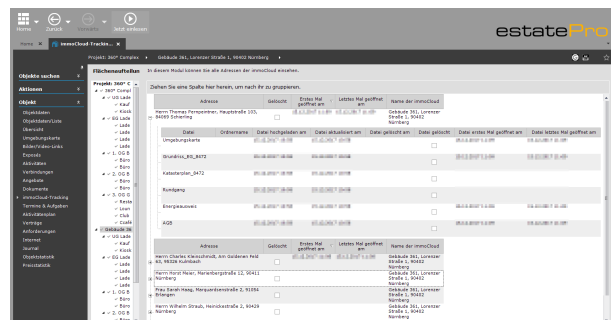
Home Zurück Vorwärts Jetzt einlesen

estatePro

Home × ImmoCloud-Trackin... ×

Projekt: 360° Complex ▸ Gebäude 361, Lorenzer Straße 1, 90402 Nürnberg ▸

Objekte suchen
Aktionen
Objekt
Objektdaten
Objektdaten/Liste
Übersicht
Umgebungskarte
Bilder/Video-Links
Exposés
Aktivitäten
Verbindungen
Angebote
Dokumente
ImmoCloud-Tracking
Termine & Aufgaben
Aktivitätenplan
Vertragsgruppen
Anforderungen
Internet
Journal
Objektstatistik
Preisstatistik

Flächenaufteilung

Projekt: 360° C
360° Compl
UG Lade
Kauf
Kiosk
EG Lade
Lade
Lade
Lade
1. OG B
Büro
Büro
2. OG B
Büro
Büro
3. OG G
Resta
Lever
Club
Cocktail
Gebäude 36
UG Lade
Kauf
Kiosk
EG Lade
Lade
Lade
Lade
1. OG B
Büro
Büro
2. OG B
Büro

In diesem Modul können Sie alle Adressen der ImmoCloud einsehen.

Ziehen Sie eine Spalte hier herein, um nach ihr zu gruppieren.

| Adresse | Gelöscht | Erstes Mal geöffnet am | Letztes Mal geöffnet am | Name der ImmoCloud |
|---|---|---|---|---|
| Herrn Thomas Fernpeintner, Hauptstraße 103, 84069 Schierling | | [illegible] | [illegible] | Gebäude 361, Lorenzer Straße 1, 90402 Nürnberg |

| Datei | Ordnername | Datei hochgeladen am | Datei aktualisiert am | Datei gelöscht am | Datei gelöscht | Datei erstes Mal geöffnet am | Datei letztes Mal geöffnet am |
|---|---|---|---|---|---|---|---|
| Umgebungskarte | | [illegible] | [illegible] | | | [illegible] | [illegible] |
| Grundriss_EG_8672 | | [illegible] | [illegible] | | | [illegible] | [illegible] |
| Katasterplan_8472 | | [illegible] | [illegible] | | | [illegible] | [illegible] |
| Rundgang | | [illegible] | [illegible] | | | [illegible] | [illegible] |
| Energieausweis | | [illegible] | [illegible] | | | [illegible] | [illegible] |
| AGB | | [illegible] | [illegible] | | | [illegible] | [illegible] |

| Adresse | Gelöscht | Erstes Mal geöffnet am | Letztes Mal geöffnet am | Name der ImmoCloud |
|---|---|---|---|---|
| Herrn Charles Kleinschmidt, Am Goldenen Feld 61, 95326 Kulmbach | | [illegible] | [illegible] | Gebäude 361, Lorenzer Straße 1, 90402 Nürnberg |
| Herrn Horst Meier, Marienbergstraße 12, 90411 Nürnberg | | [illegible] | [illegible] | Gebäude 361, Lorenzer Straße 1, 90402 Nürnberg |
| Frau Sarah Haag, Marquardsenstraße 2, 91054 Erlangen | | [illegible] | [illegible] | Gebäude 361, Lorenzer Straße 1, 90402 Nürnberg |
| Herrn Wilhelm Straub, Heinickestraße 2, 90429 Nürnberg | | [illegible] | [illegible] | Gebäude 361, Lorenzer Straße 1, 90402 Nürnberg |